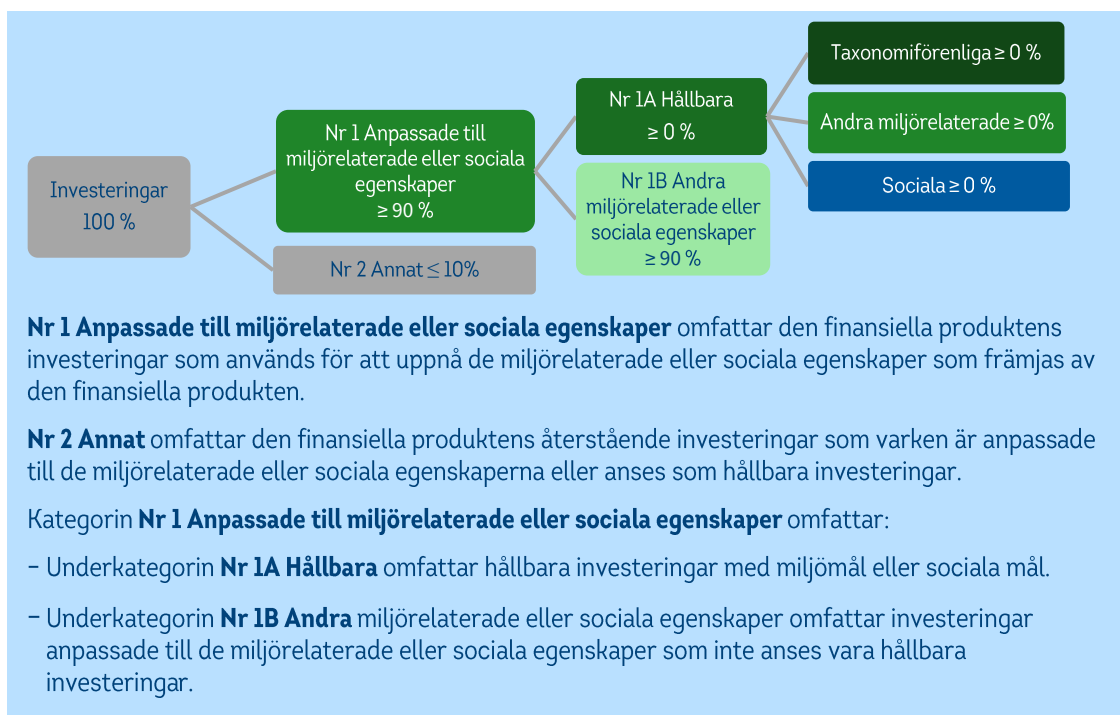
Investeringar
100 %

Nr 1 Anpassade till miljörelaterade eller sociala egenskaper
≥ 90 %

Nr 2 Annat ≤ 10%

Nr 1A Hållbara
≥ 0 %

Nr 1B Andra miljörelaterade eller sociala egenskaper
≥ 90 %

Taxonomiförenliga ≥ 0 %

Andra miljörelaterade ≥ 0%

Sociala ≥ 0 %

**Nr 1 Anpassade till miljörelaterade eller sociala egenskaper** omfattar den finansiella produktens investeringar som används för att uppnå de miljörelaterade eller sociala egenskaper som främjas av den finansiella produkten.

**Nr 2 Annat** omfattar den finansiella produktens återstående investeringar som varken är anpassade till de miljörelaterade eller sociala egenskaperna eller anses som hållbara investeringar.

Kategorin **Nr 1 Anpassade till miljörelaterade eller sociala egenskaper** omfattar:

– Underkategorin **Nr 1A Hållbara** omfattar hållbara investeringar med miljömål eller sociala mål.

– Underkategorin **Nr 1B Andra** miljörelaterade eller sociala egenskaper omfattar investeringar anpassade till de miljörelaterade eller sociala egenskaper som inte anses vara hållbara investeringar.